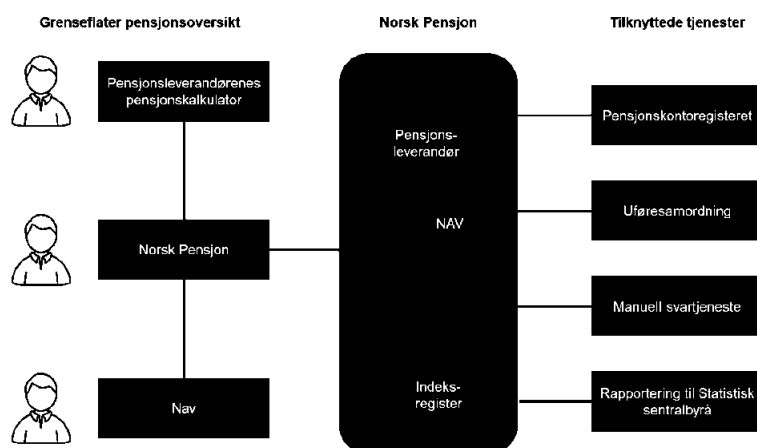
Grenseflater pensjonsoversikt

Norsk Pensjon

Tilknyttede tjenester

Pensjonsleverandørenes pensjonskalkulator

Norsk Pensjon

Nav

Pensjonsleverandør

NAV

Indeksregister

Pensjonskontoregisteret

Uføresamordning

Manuell svartjeneste

Rapportering til Statistisk sentralbyrå